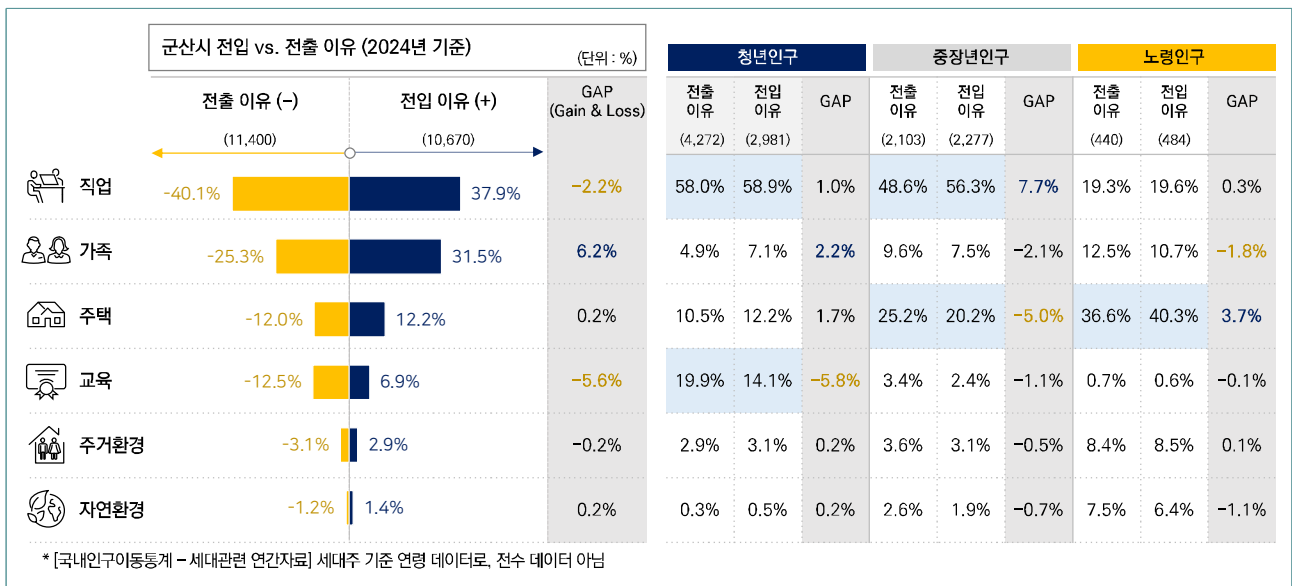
군산시 전입 vs. 전출 이유 (2024년 기준)

(단위 : %)

| | 전출 이유 (−) (11,400) | 전입 이유 (+) (10,670) | GAP (Gain & Loss) |
|---|---|---|---|
| 직업 | -40.1% | 37.9% | −2.2% |
| 가족 | -25.3% | 31.5% | 6.2% |
| 주택 | -12.0% | 12.2% | 0.2% |
| 교육 | -12.5% | 6.9% | −5.6% |
| 주거환경 | -3.1% | 2.9% | −0.2% |
| 자연환경 | -1.2% | 1.4% | 0.2% |

| 청년인구 전출 이유 (4,272) | 청년인구 전입 이유 (2,981) | 청년인구 GAP | 중장년인구 전출 이유 (2,103) | 중장년인구 전입 이유 (2,277) | 중장년인구 GAP | 노령인구 전출 이유 (440) | 노령인구 전입 이유 (484) | 노령인구 GAP |
|---|---|---|---|---|---|---|---|---|
| 58.0% | 58.9% | 1.0% | 48.6% | 56.3% | 7.7% | 19.3% | 19.6% | 0.3% |
| 4.9% | 7.1% | 2.2% | 9.6% | 7.5% | −2.1% | 12.5% | 10.7% | −1.8% |
| 10.5% | 12.2% | 1.7% | 25.2% | 20.2% | −5.0% | 36.6% | 40.3% | 3.7% |
| 19.9% | 14.1% | −5.8% | 3.4% | 2.4% | −1.1% | 0.7% | 0.6% | −0.1% |
| 2.9% | 3.1% | 0.2% | 3.6% | 3.1% | −0.5% | 8.4% | 8.5% | 0.1% |
| 0.3% | 0.5% | 0.2% | 2.6% | 1.9% | −0.7% | 7.5% | 6.4% | −1.1% |

* [국내인구이동통계 – 세대관련 연간자료] 세대주 기준 연령 데이터로, 전수 데이터 아님